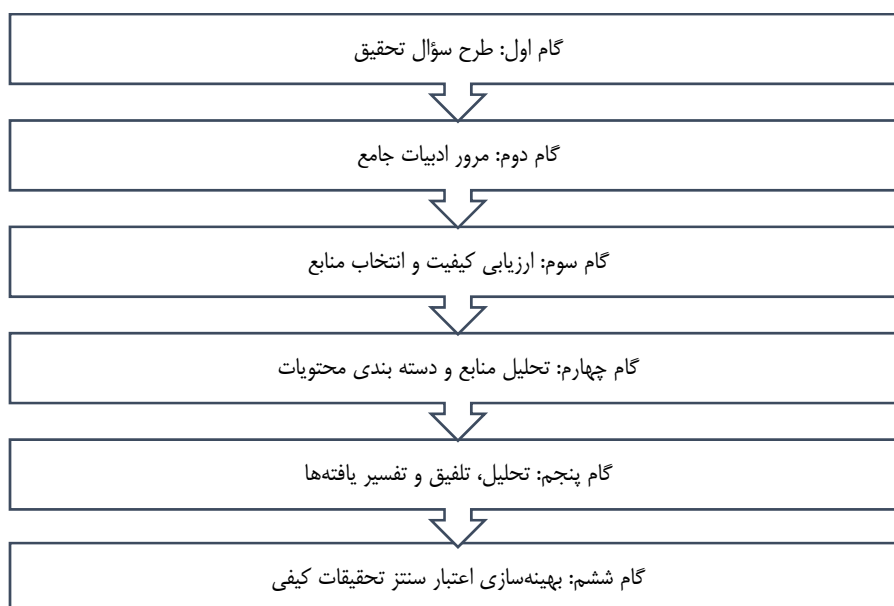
گام اول: طرح سؤال تحقیق

گام دوم: مرور ادبیات جامع

گام سوم: ارزیابی کیفیت و انتخاب منابع

گام چهارم: تحلیل منابع و دسته بندی محتویات

گام پنجم: تحلیل، تلفیق و تفسیر یافته‌ها

گام ششم: بهینه‌سازی اعتبار سنتز تحقیقات کیفی